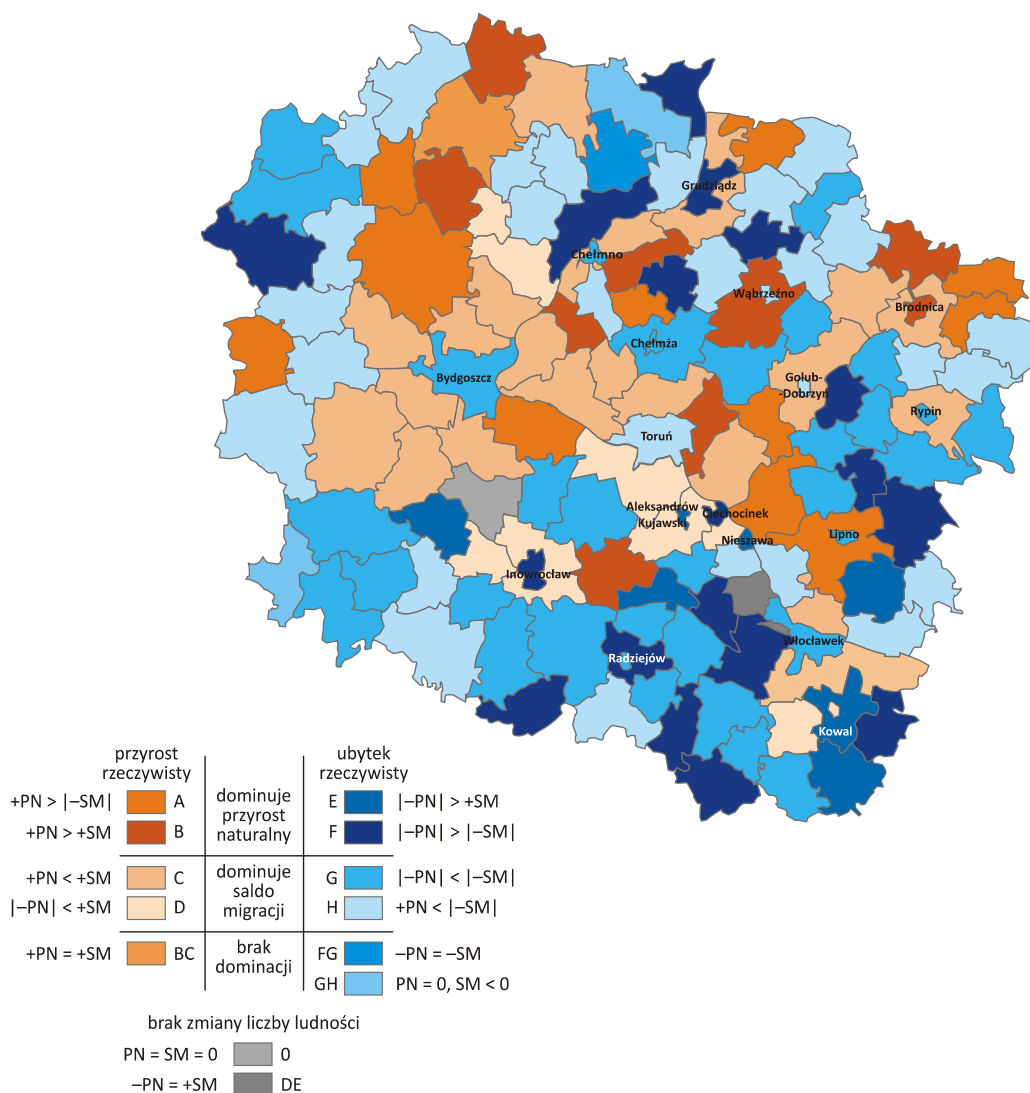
Grudziądz
Chełmno
Wąbrzeźno
Brodnica
Chełmża
Bydgoszcz
Golub-Dobrzyń
Rypin
Toruń
Aleksandrów Kujawski
Ciechocinek
Nieszawa
Lipno
Inowrocław
Włocławek
Radziejów
Kowal

przyrost rzeczywisty

+PN > |−SM| A
+PN > +SM B
+PN < +SM C
|−PN| < +SM D
+PN = +SM BC

dominuje przyrost naturalny
dominuje saldo migracji
brak dominacji

ubytek rzeczywisty

E |−PN| > +SM
F |−PN| > |−SM|
G |−PN| < |−SM|
H +PN < |−SM|
FG −PN = −SM
GH PN = 0, SM < 0

brak zmiany liczby ludności
PN = SM = 0 0
−PN = +SM DE